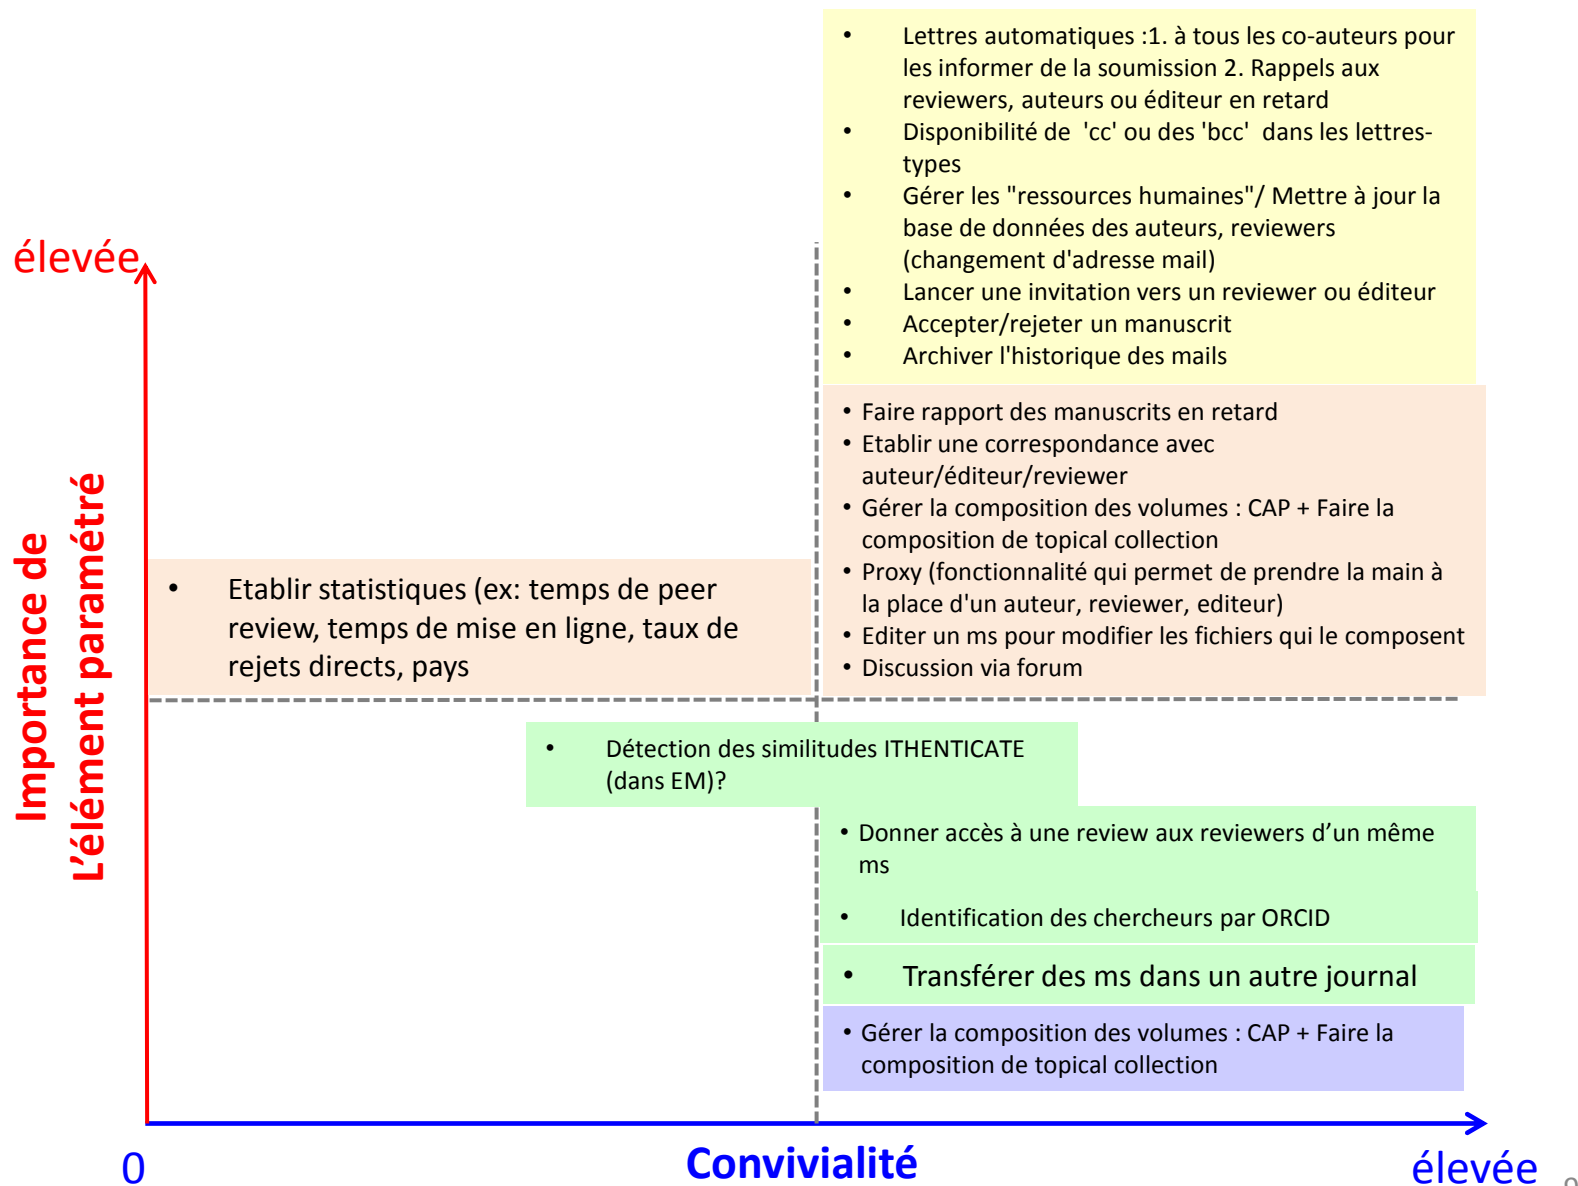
- Lettres automatiques :1. à tous les co-auteurs pour les informer de la soumission 2. Rappels aux reviewers, auteurs ou éditeur en retard
- Disponibilité de 'cc' ou des 'bcc' dans les lettres-types
- Gérer les "ressources humaines"/ Mettre à jour la base de données des auteurs, reviewers (changement d'adresse mail)
- Lancer une invitation vers un reviewer ou éditeur
- Accepter/rejeter un manuscrit
- Archiver l'historique des mails

élevée

- Faire rapport des manuscrits en retard
- Etablir une correspondance avec auteur/éditeur/reviewer
- Gérer la composition des volumes : CAP + Faire la composition de topical collection
- Proxy (fonctionnalité qui permet de prendre la main à la place d'un auteur, reviewer, editeur)
- Editer un ms pour modifier les fichiers qui le composent
- Discussion via forum

Importance de L'élément paramétré

- Etablir statistiques (ex: temps de peer review, temps de mise en ligne, taux de rejets directs, pays

- Détection des similitudes ITHENTICATE (dans EM)?

- Donner accès à une review aux reviewers d'un même ms

- Identification des chercheurs par ORCID

- Transférer des ms dans un autre journal

- Gérer la composition des volumes : CAP + Faire la composition de topical collection

0

Convivialité

élevée